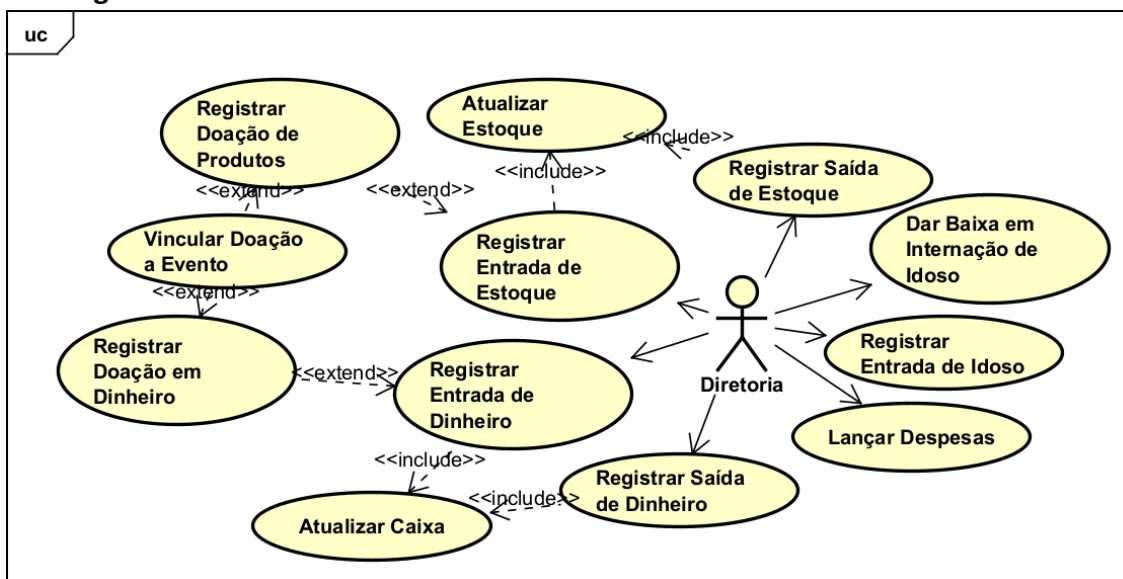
uc

Registrar Doação de Produtos

Atualizar Estoque

<<include>>

<<include>>

Registrar Saída de Estoque

<<extend>>

<<extend>>

Vincular Doação a Evento

Registrar Entrada de Estoque

Dar Baixa em Internação de Idoso

<<extend>>

Registrar Doação em Dinheiro

<<extend>>

Registrar Entrada de Dinheiro

Diretoria

Registrar Entrada de Idoso

Lançar Despesas

<<include>>

Registrar Saída de Dinheiro

<<include>>

Atualizar Caixa